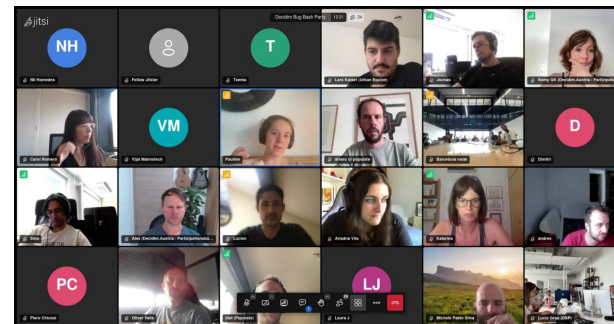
jitsi

Decidim Bug Bash Party 12:01 24

NH
Nil Homedes

Fellow Jitster

T
Txema

Lars Kaiser (Urban Equipe)

Joonas

Remy GK (Decidim.Austria - Participatio

Carol Romero

VM
Vijai Mainstech

Pauline

alexey @ populate

Barcelona node

D
Dimitri

Sina

Alex (Decidim.Austria / Participationfa

Lucien

Ainaina Vila

Katarina

andres

PC
Piero Chiussi

Oliver Valls

Ivan (Populate)

LJ
Laura J

Michele Pablo Silva

Lucia Gras (OSP)